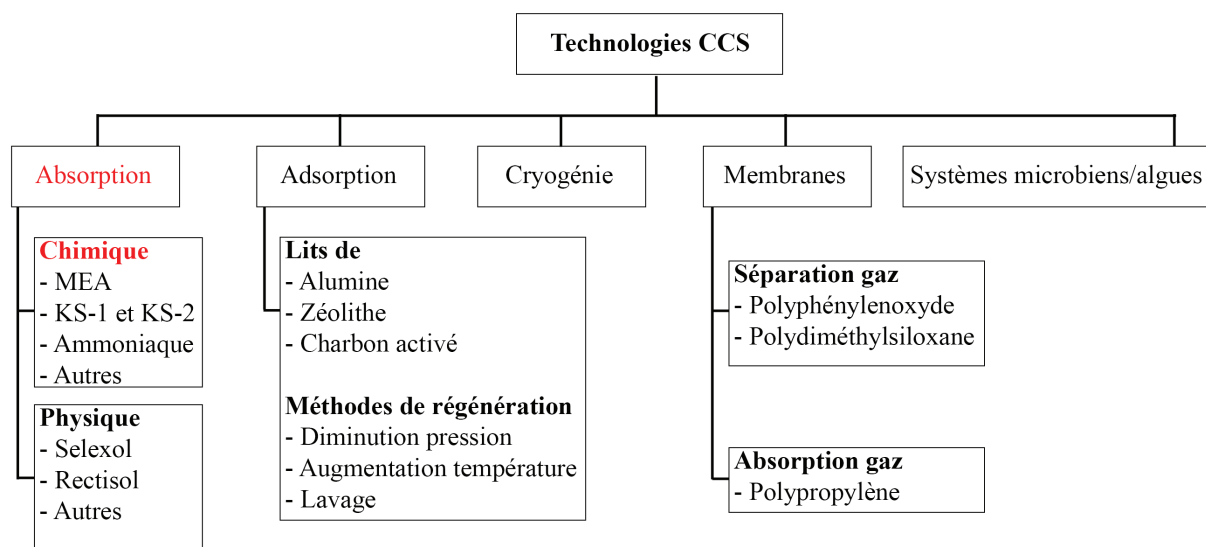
Technologies CCS

Absorption

Chimique
- MEA
- KS-1 et KS-2
- Ammoniaque
- Autres

Physique
- Selexol
- Rectisol
- Autres

Adsorption

Lits de
- Alumine
- Zéolithe
- Charbon activé

Méthodes de régénération
- Diminution pression
- Augmentation température
- Lavage

Cryogénie

Membranes

Séparation gaz
- Polyphénylenoxyde
- Polydiméthylsiloxane

Absorption gaz
- Polypropylène

Systèmes microbiens/algues